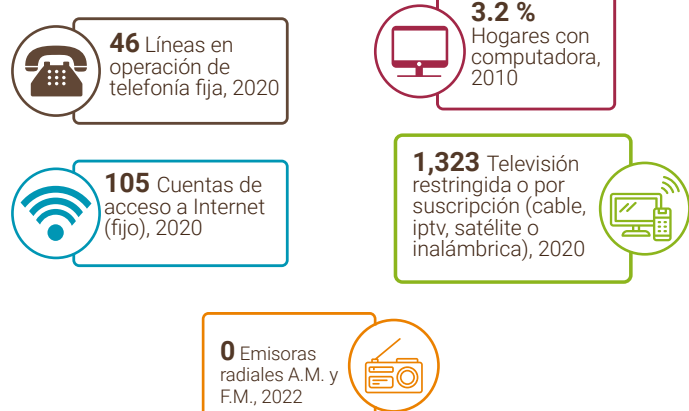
**46** Líneas en operación de telefonía fija, 2020

**3.2 %** Hogares con computadora, 2010

**105** Cuentas de acceso a Internet (fijo), 2020

**1,323** Televisión restringida o por suscripción (cable, iptv, satélite o inalámbrica), 2020

**0** Emisoras radiales A.M. y F.M., 2022